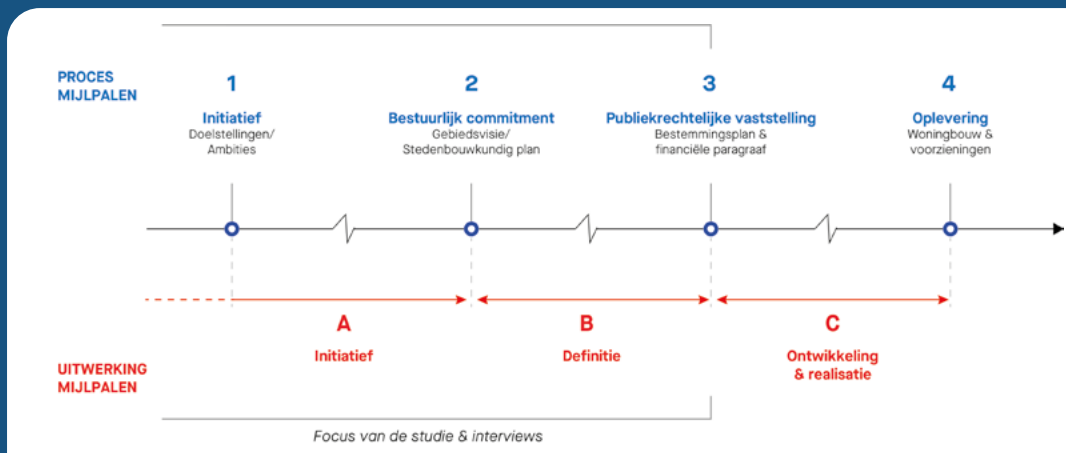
PROCES MIJLPALEN

1
Initiatief
Doelstellingen/ Ambities

2
Bestuurlijk commitment
Gebiedsvisie/ Stedenbouwkundig plan

3
Publiekrechtelijke vaststelling
Bestemmingsplan & financiële paragraaf

4
Oplevering
Woningbouw & voorzieningen

A
Initiatief

B
Definitie

C
Ontwikkeling & realisatie

UITWERKING MIJLPALEN

Focus van de studie & interviews